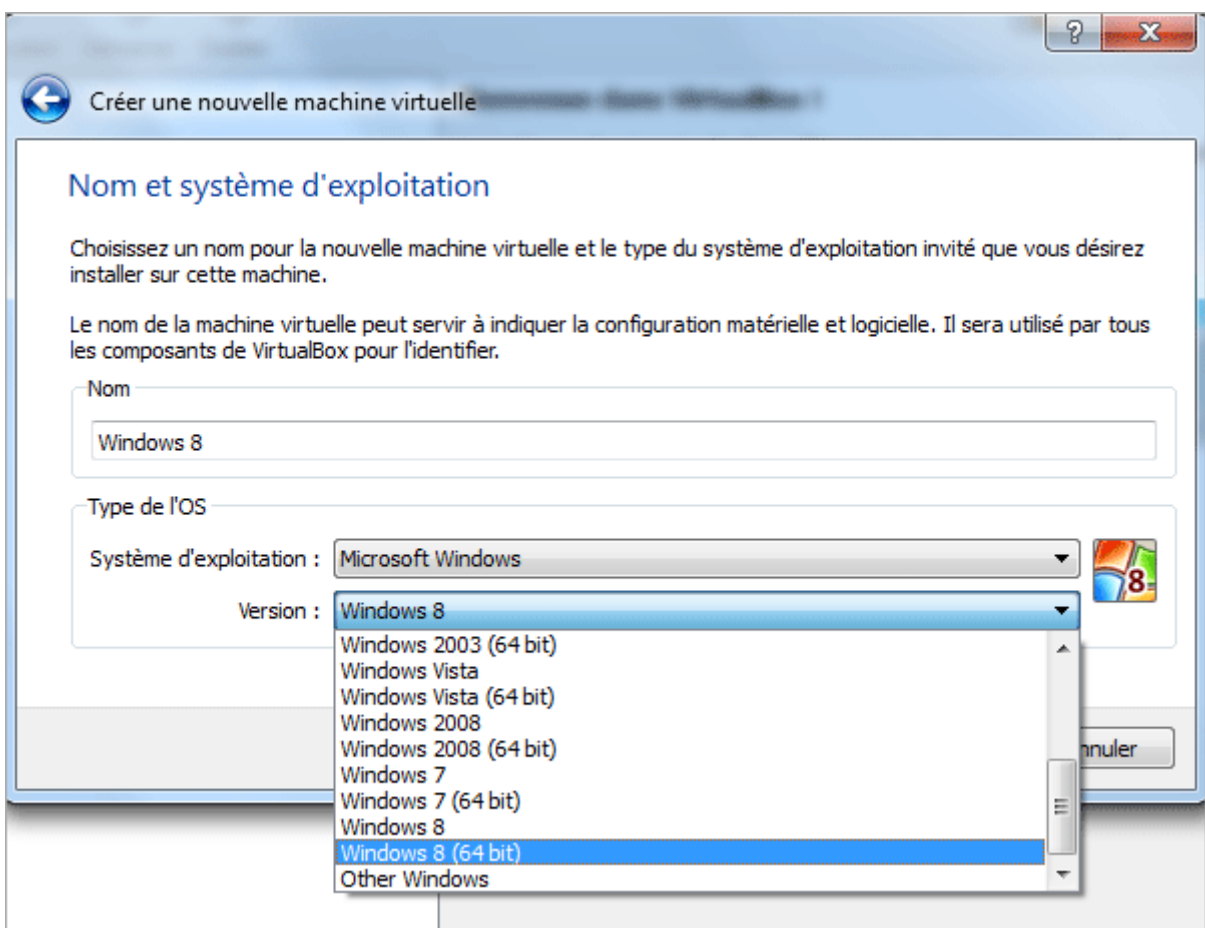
?
X

Créer une nouvelle machine virtuelle

Nom et système d'exploitation

Choisissez un nom pour la nouvelle machine virtuelle et le type du système d'exploitation invité que vous désirez installer sur cette machine.

Le nom de la machine virtuelle peut servir à indiquer la configuration matérielle et logicielle. Il sera utilisé par tous les composants de VirtualBox pour l'identifier.

Nom

Windows 8

Type de l'OS

Système d'exploitation : Microsoft Windows

Version : Windows 8

8

Windows 2003 (64 bit)
Windows Vista
Windows Vista (64 bit)
Windows 2008
Windows 2008 (64 bit)
Windows 7
Windows 7 (64 bit)
Windows 8
Windows 8 (64 bit)
Other Windows

nnuler